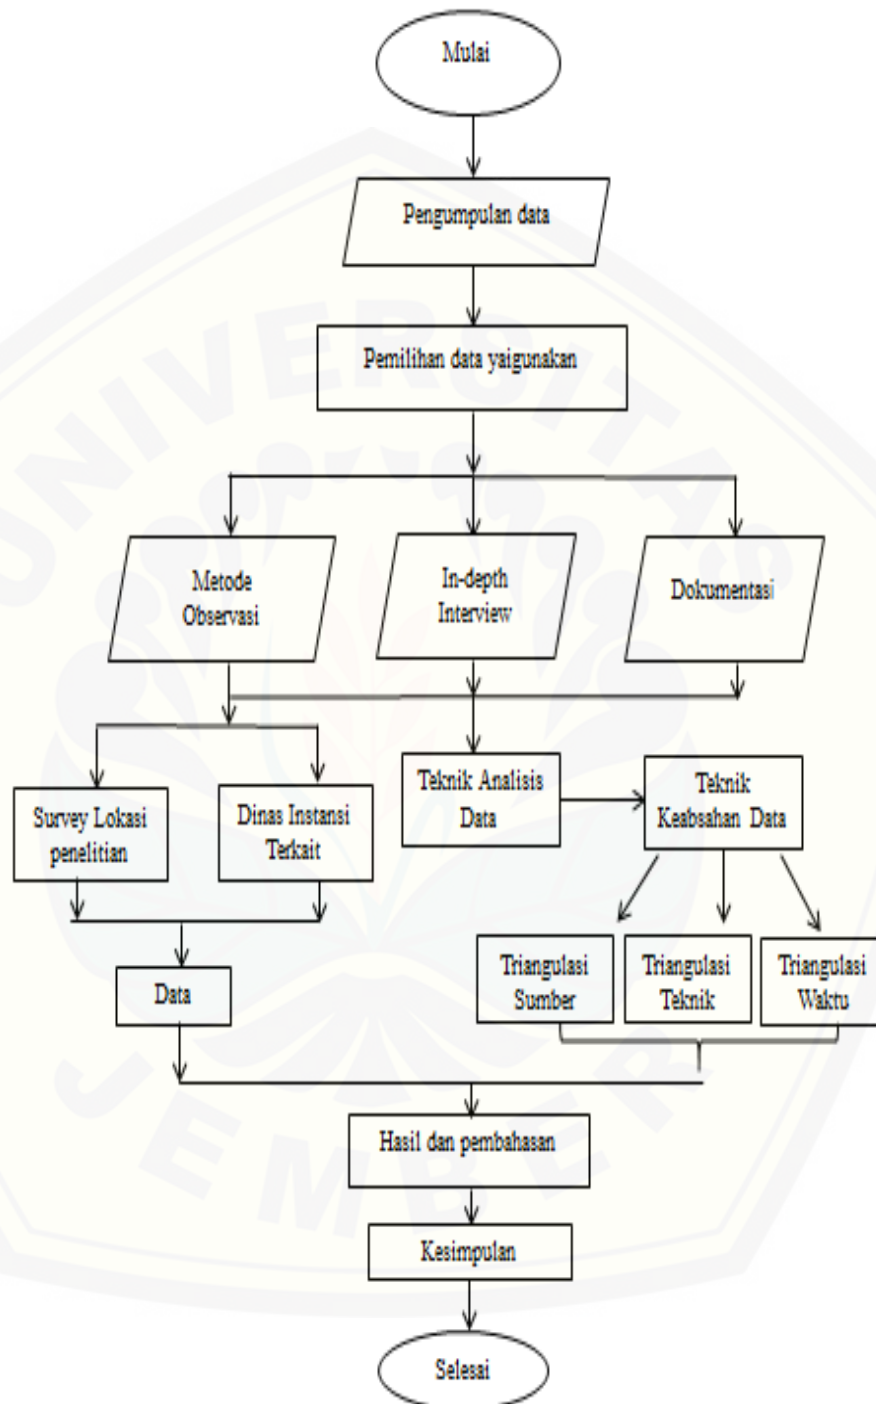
Mulai

Pengumpulan data

Pemilihan data yaigunakan

Metode Observasi

In-depth Interview

Dokumentasi

Survey Lokasi penelitian

Dinas Instansi Terkait

Teknik Analisis Data

Teknik Keabsahan Data

Data

Triangulasi Sumber

Triangulasi Teknik

Triangulasi Waktu

Hasil dan pembahasan

Kesimpulan

Selesai